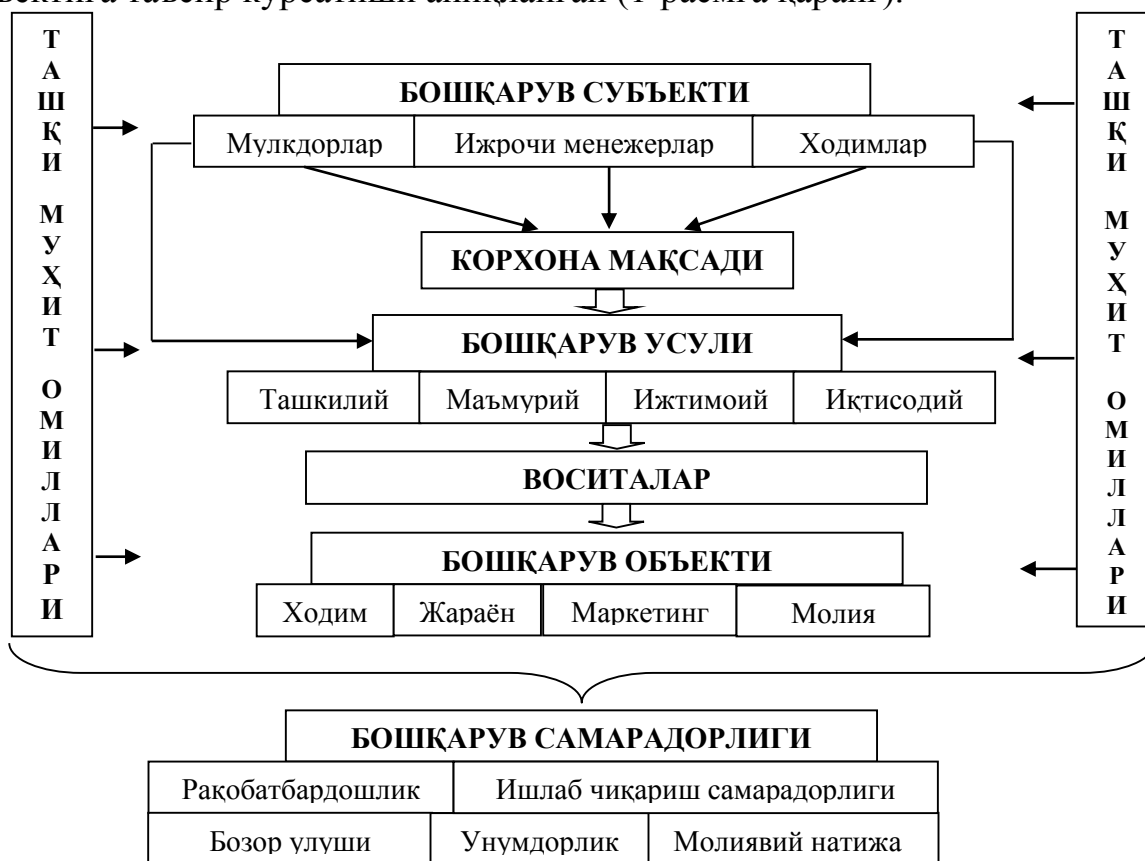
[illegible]

ТАШҚИ МУҲИТ ОМИЛЛАРИ

БОШҚАРУВ СУБЪЕКТИ

| Мулкдорлар | Ижрочи менежерлар | Ходимлар |
|---|---|---|

КОРХОНА МАҚСАДИ

БОШҚАРУВ УСУЛИ

| Ташкилий | Маъмурий | Ижтимоий | Иқтисодий |
|---|---|---|---|

ВОСИТАЛАР

БОШҚАРУВ ОБЪЕКТИ

| Ходим | Жараён | Маркетинг | Молия |
|---|---|---|---|

ТАШҚИ МУҲИТ ОМИЛЛАРИ

БОШҚАРУВ САМАРАДОРЛИГИ

| Рақобатбардошлик | Ишлаб чиқариш самарадорлиги | |
|---|---|---|
| Бозор улуши | Унумдорлик | Молиявий натижа |